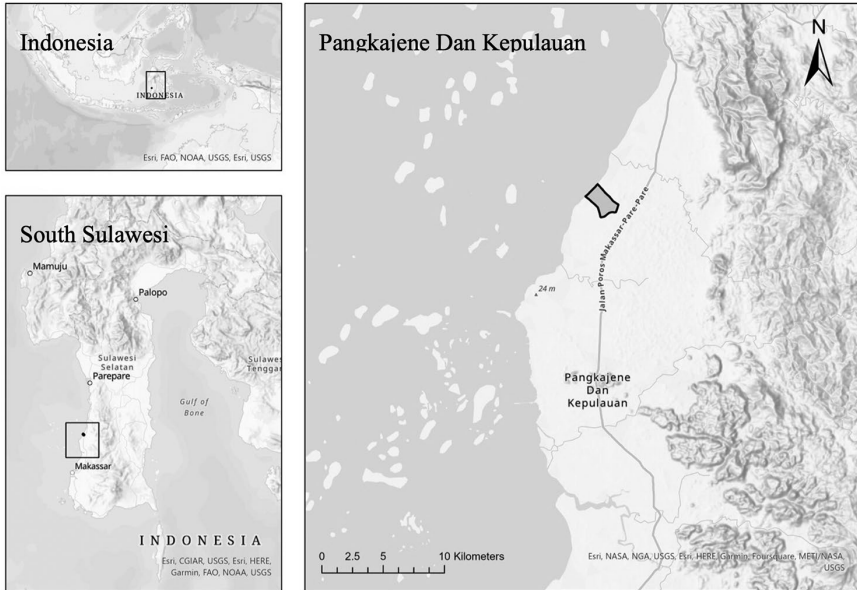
Indonesia

INDONESIA

Esri, FAO, NOAA, USGS, Esri, USGS

South Sulawesi

Mamuju

Palopo

Sulawesi Selatan

Sulawes Tenggar

Parepare

Gulf of Bone

Makassar

INDONESIA

Esri, CGIAR, USGS, Esri, HERE, Garmin, FAO, NOAA, USGS

Pangkajene Dan Kepulauan

N

Jalan Poros Makassar-Pare-Pare

24 m

Pangkajene Dan Kepulauan

0 2.5 5 10 Kilometers

Esri, NASA, NGA, USGS, Esri, HERE, Garmin, Foursquare, METI/NASA, USGS